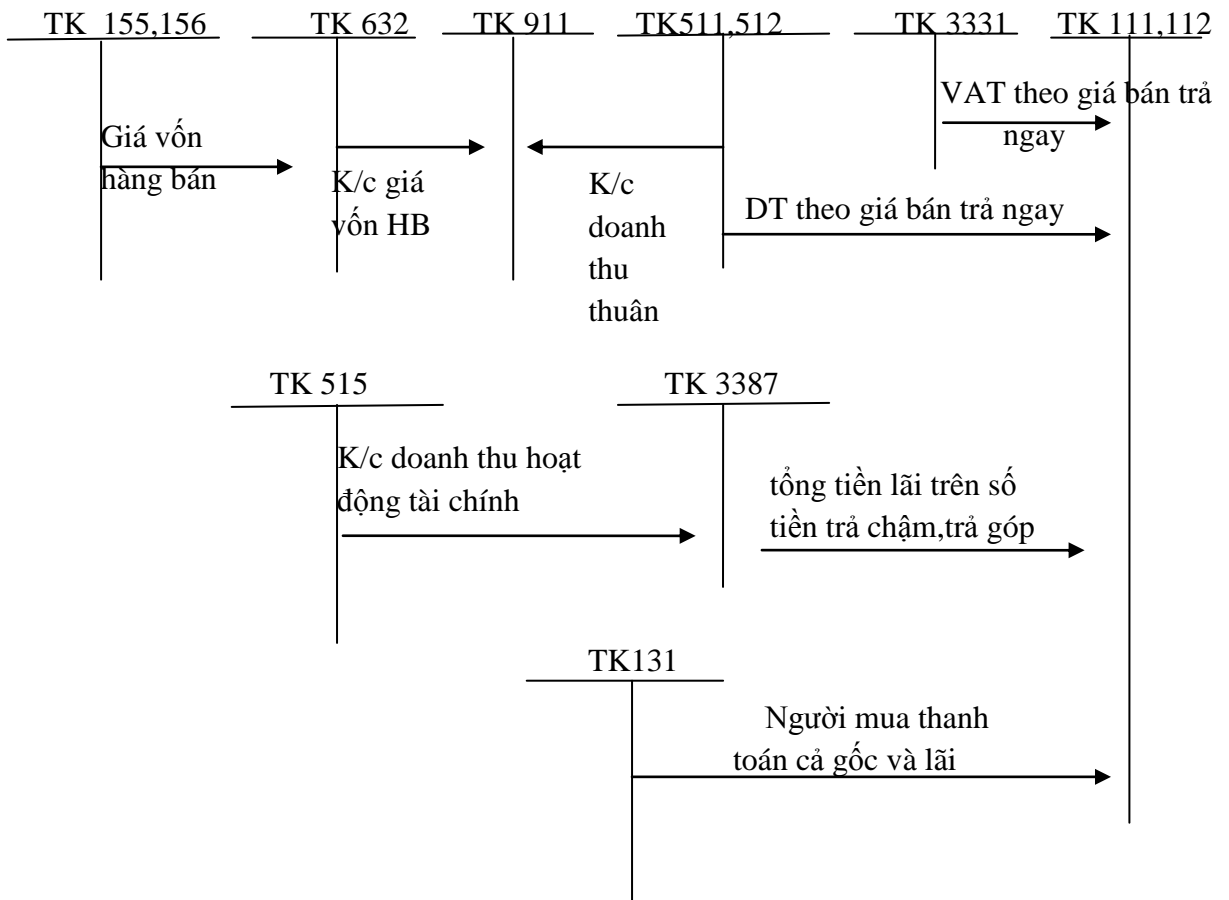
TK 155,156

TK 632

TK 911

TK511,512

TK 3331

TK 111,112

VAT theo giá bán trả ngay

Giá vốn hàng bán

K/c giá vốn HB

K/c doanh thu thuân

DT theo giá bán trả ngay

TK 515

TK 3387

K/c doanh thu hoạt động tài chính

tổng tiền lãi trên số tiền trả chậm,trả góp

TK131

Người mua thanh toán cả gốc và lãi